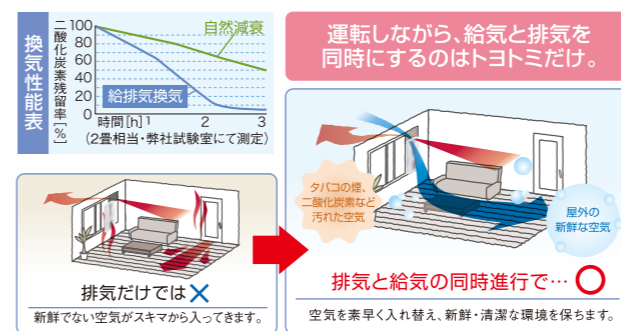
換気性能表

二酸化炭素残留率[%]

100
50
0

自然減衰

給排気換気

時間[h] 1 2 3
(2畳相当・弊社試験室にて測定)

運転しながら、給気と排気を同時にするのはトヨトミだけ。

タバコの煙、二酸化炭素など汚れた空気

屋外の新鮮な空気

排気だけでは ×

新鮮でない空気がスキマから入ってきます。

排気と給気の同時進行で… ○

空気を素早く入れ替え、新鮮・清潔な環境を保ちます。